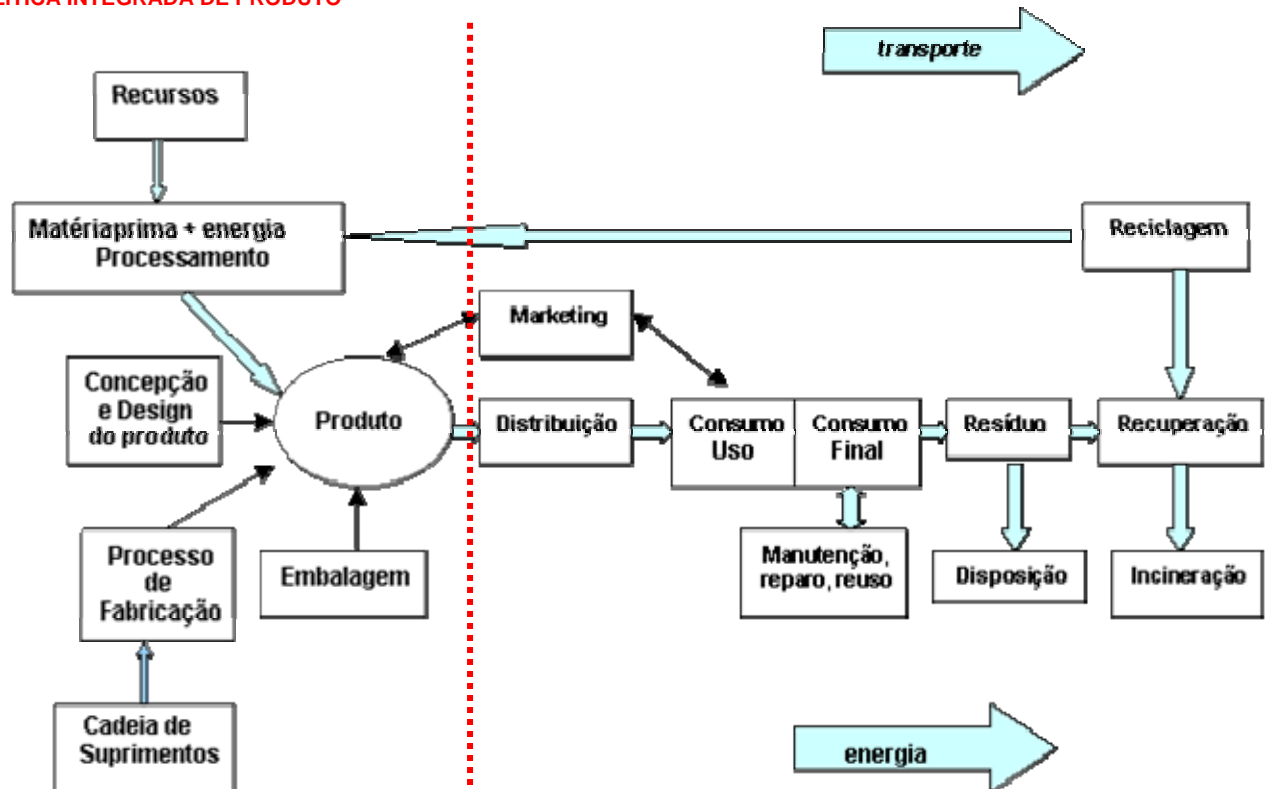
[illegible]LÍTICA INTEGRADA DE PRODUTO

transporte

Recursos

Matériaprima + energia
Processamento

Reciclagem

Marketing

Concepção e Design do produto

Produto

Distribuição

Consumo Uso

Consumo Final

Resíduo

Recuperação

Processo de Fabricação

Embalagem

Manutenção, reparo, reuso

Disposição

Incineração

Cadeia de Suprimentos

energia